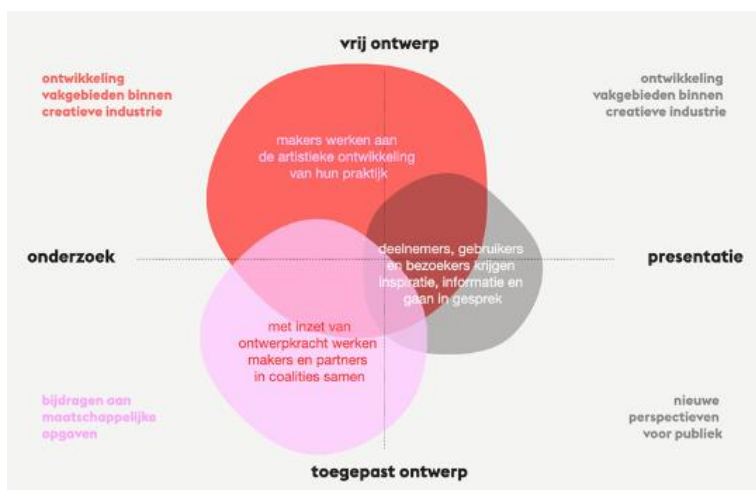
vrij ontwerp

ontwikkeling vakgebieden binnen creatieve industrie

ontwikkeling vakgebieden binnen creatieve industrie

makers werken aan de artistieke ontwikkeling van hun praktijk

onderzoek

deelnemers, gebruikers en bezoekers krijgen inspiratie, informatie en gaan in gesprek

presentatie

met inzet van ontwerpkracht werken makers en partners in coalities samen

bijdragen aan maatschappelijke opgaven

nieuwe perspectieven voor publiek

toegepast ontwerp